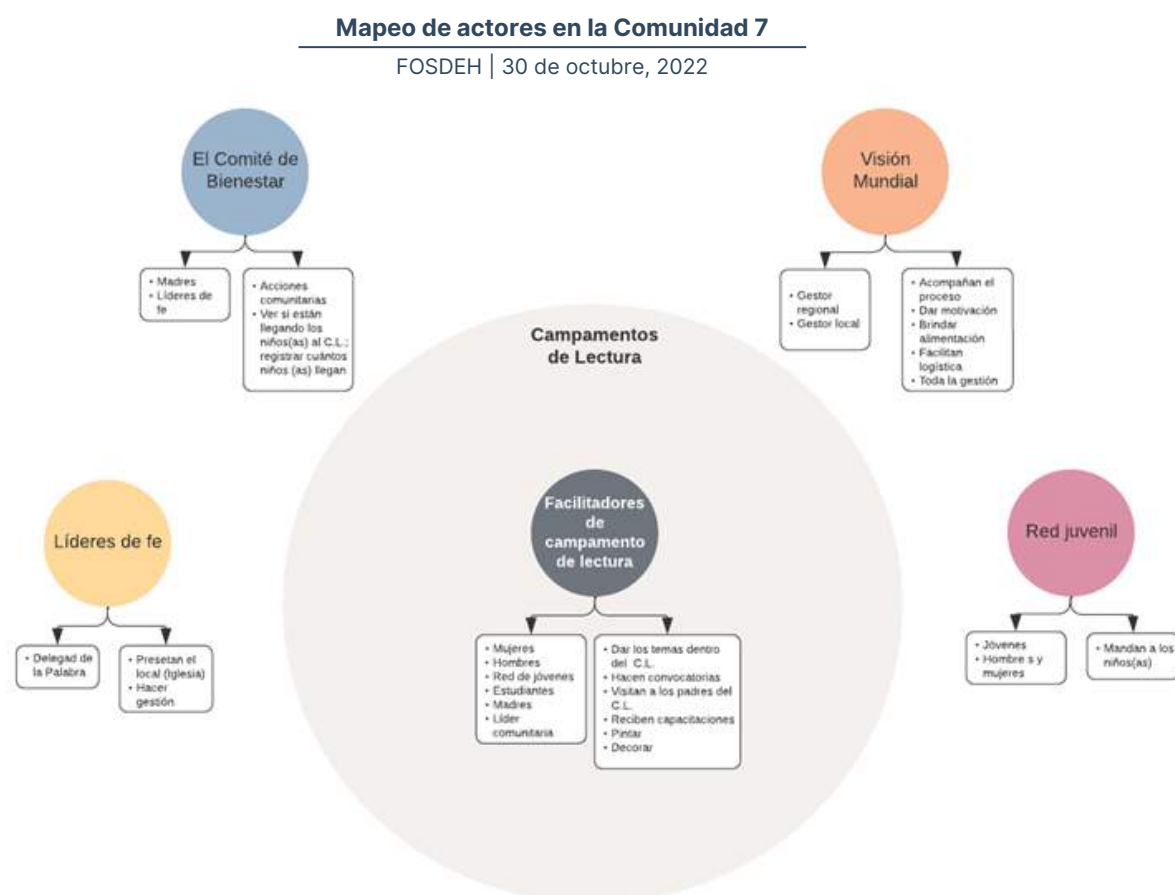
Mapeo de actores en la Comunidad 7

FOSDEH | 30 de octubre, 2022

El Comité de Bienestar

- Madres
- Líderes de fe

- Acciones comunitarias
- Ver si están llegando los niños(as) al C.L.; registrar cuántos niños (as) llegan

Visión Mundial

- Gestor regional
- Gestor local

- Acompañan el proceso
- Dar motivación
- Brindar alimentación
- Facilitan logística
- Toda la gestión

Campamentos de Lectura

Líderes de fe

- Delegad de la Palabra

- Presetan el local (Iglesia)
- Hacer gestión

Facilitadores de campamento de lectura

- Mujeres
- Hombres
- Red de jóvenes
- Estudiantes
- Madres
- Líder comunitaria

- Dar los temas dentro del C.L.
- Hacen convocatorias
- Visitan a los padres del C.L.
- Reciben capacitaciones
- Pintar
- Decorar

Red juvenil

- Jóvenes
- Hombre s y mujeres

- Mandan a los niños(as)